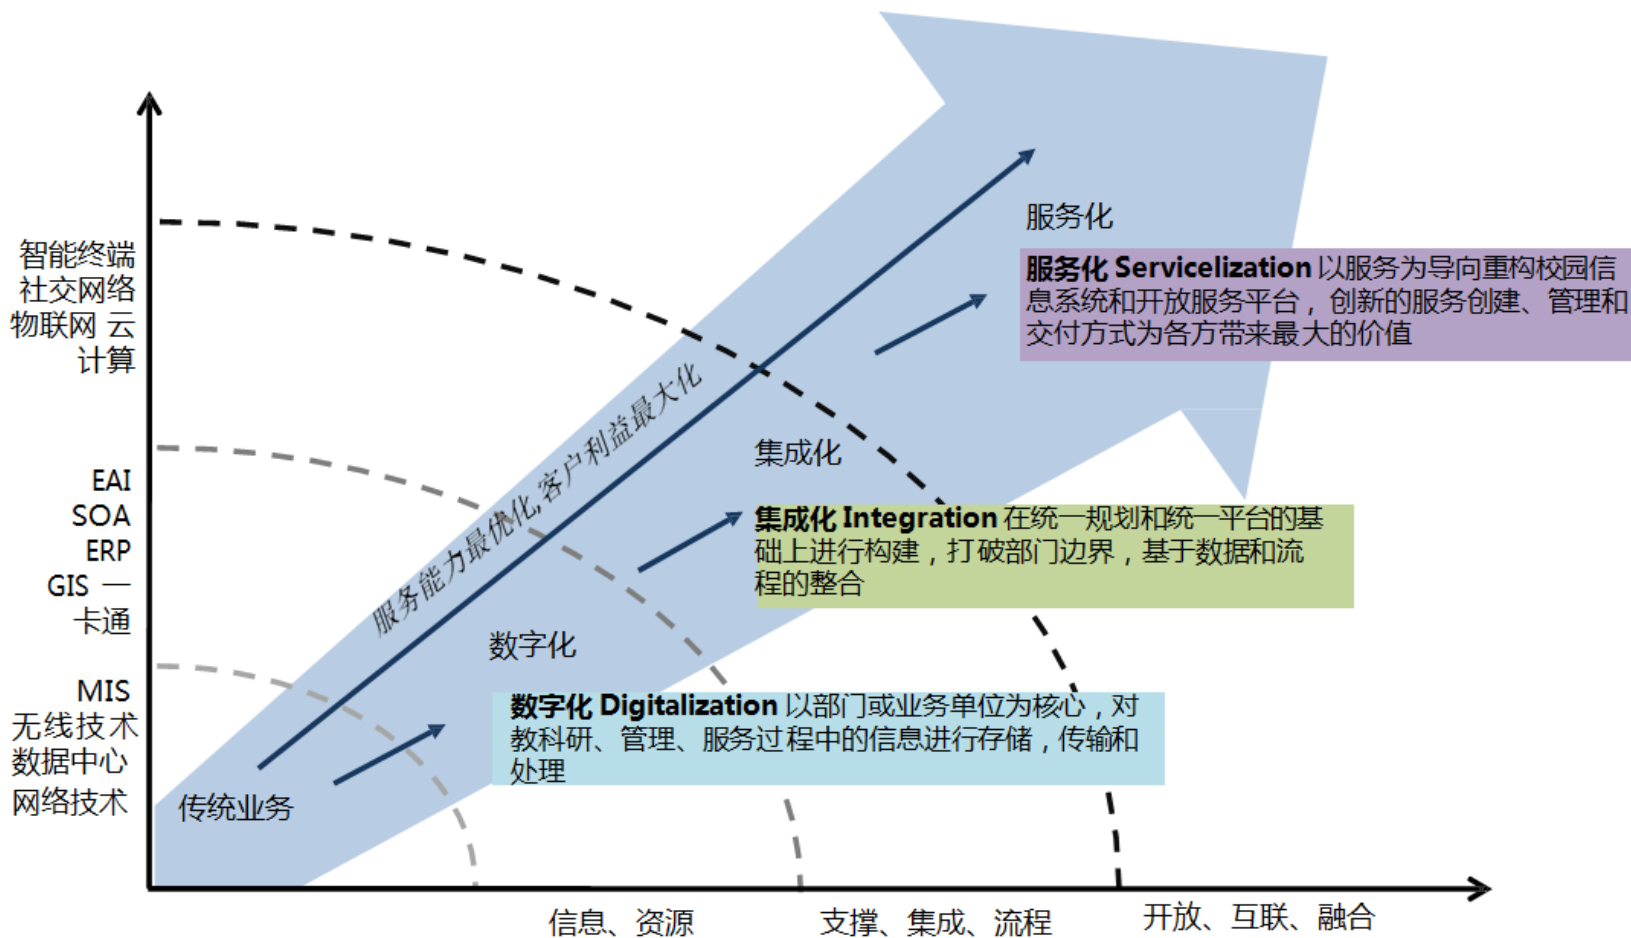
智能终端
社交网络
物联网 云
计算

EAI
SOA
ERP
GIS 一
卡通

MIS
无线技术
数据中心
网络技术

服务化

服务化 Servicelization 以服务为导向重构校园信息系统和开放服务平台，创新的服务创建、管理和交付方式为各方带来最大的价值

服务能力最优化,客户利益最大化

集成化

集成化 Integration 在统一规划和统一平台的基础上进行构建，打破部门边界，基于数据和流程的整合

数字化

数字化 Digitalization 以部门或业务单位为核心，对教科研、管理、服务过程中的信息进行存储，传输和处理

传统业务

信息、资源

支撑、集成、流程

开放、互联、融合